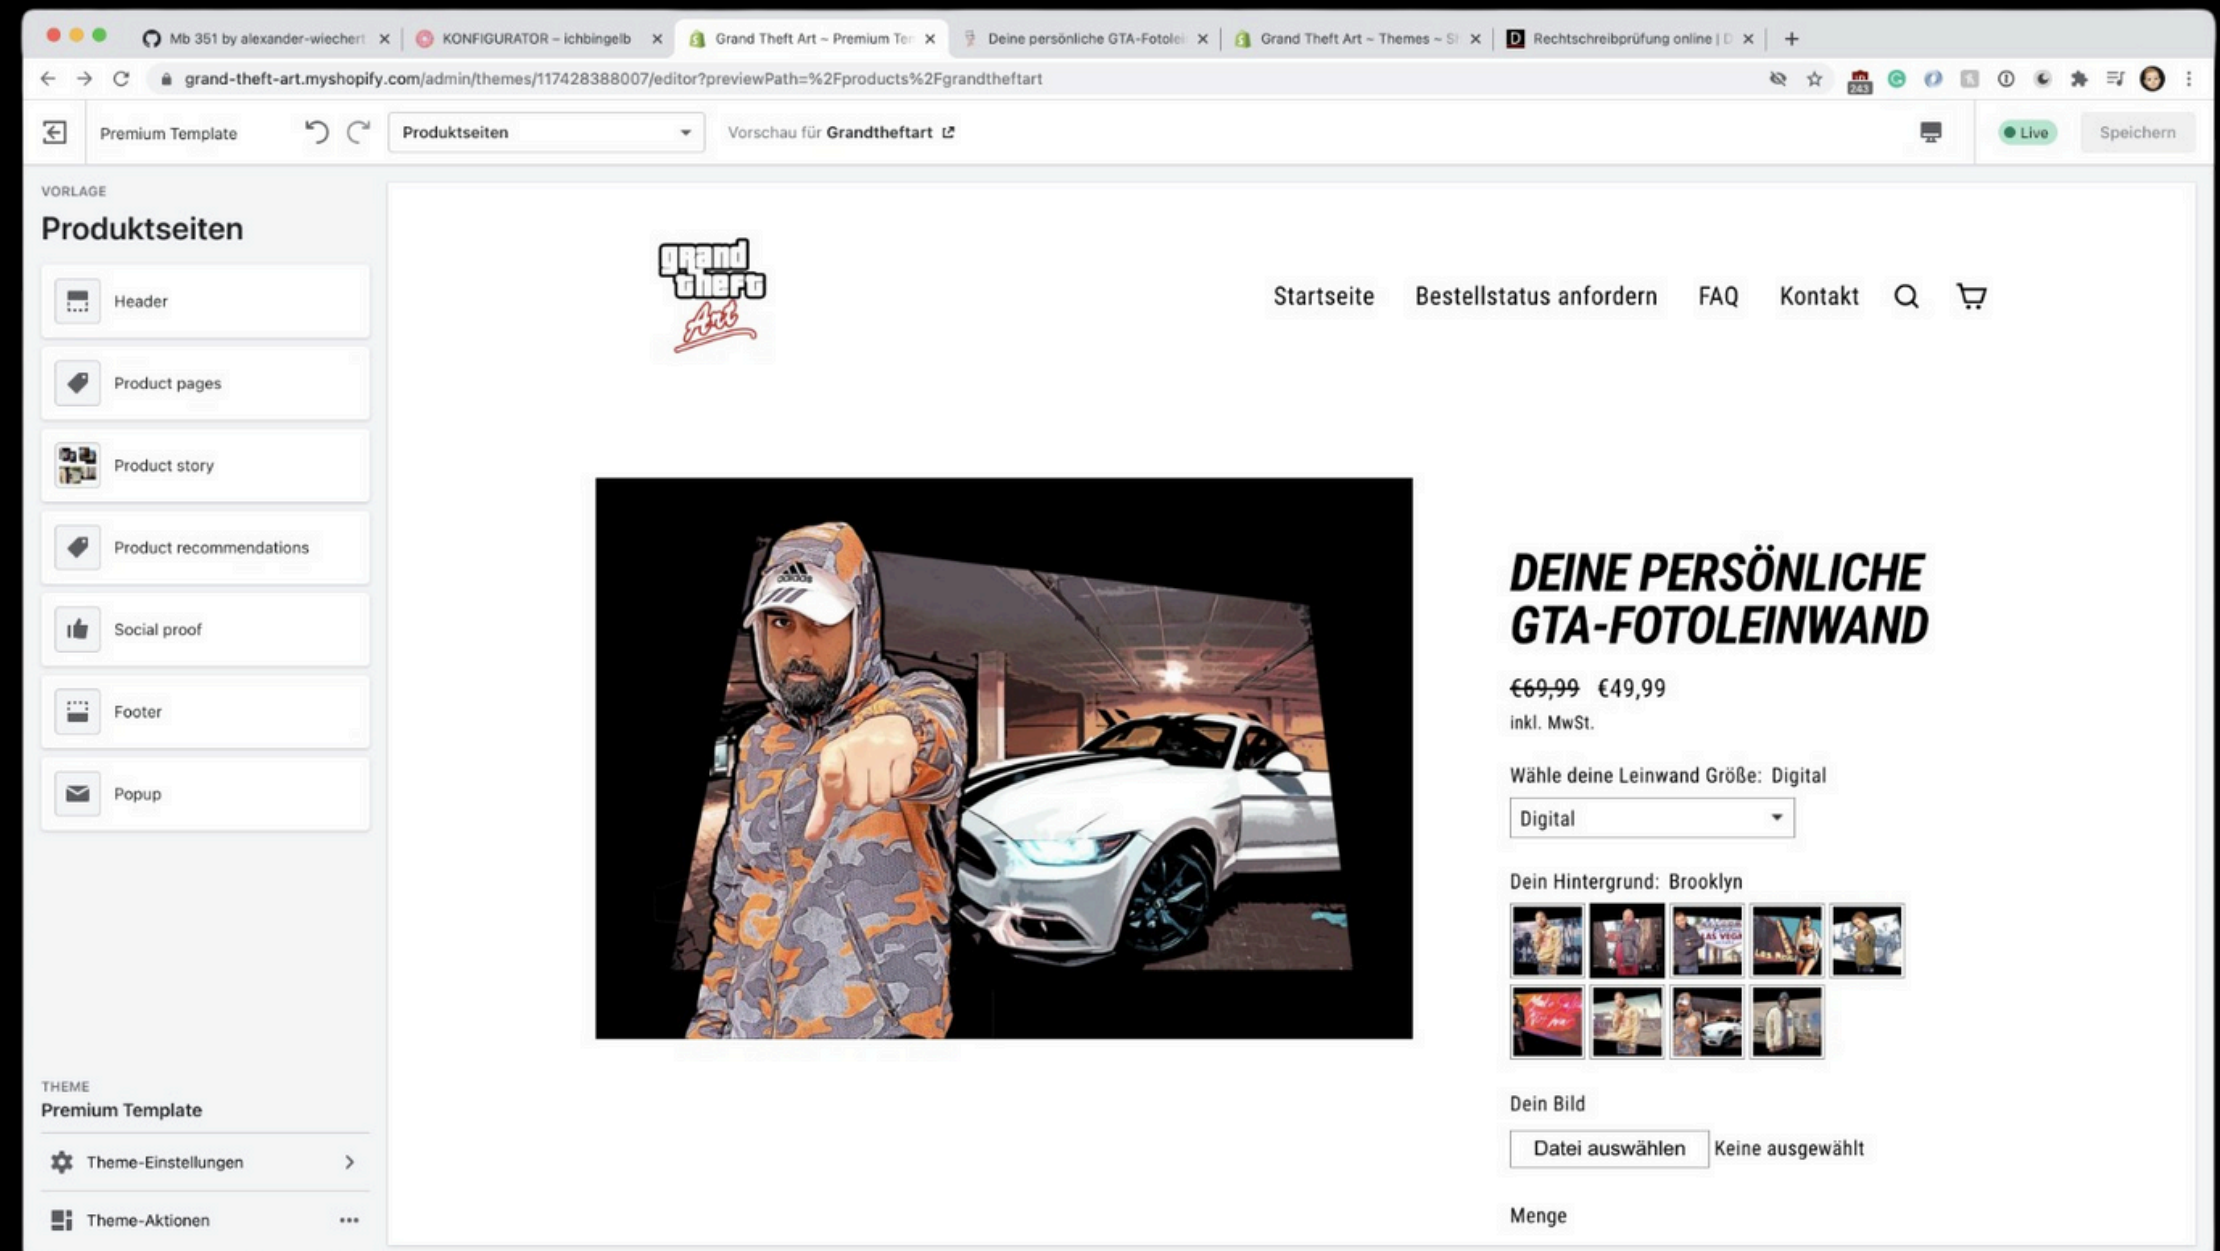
Mb 351 by alexander-wiechert
KONFIGURATOR – ichbingelb
Grand Theft Art ~ Premium Te
Deine persönliche GTA-Fotole
Grand Theft Art ~ Themes ~ S
Rechtschreibprüfung online | D

grand-theft-art.myshopify.com/admin/themes/117428388007/editor?previewPath=%2Fproducts%2Fgrandtheftart

Premium Template
Produktseiten
Vorschau für Grandtheftart
Live
Speichern

VORLAGE
Produktseiten
Header
Product pages
Product story
Product recommendations
Social proof
Footer
Popup

THEME
Premium Template
Theme-Einstellungen
Theme-Aktionen

grand theft Art

Startseite Bestellstatus anfordern FAQ Kontakt

DEINE PERSÖNLICHE GTA-FOTOLEINWAND
~~€69,99~~ €49,99
inkl. MwSt.
Wähle deine Leinwand Größe: Digital
Digital
Dein Hintergrund: Brooklyn
Dein Bild
Datei auswählen Keine ausgewählt
Menge